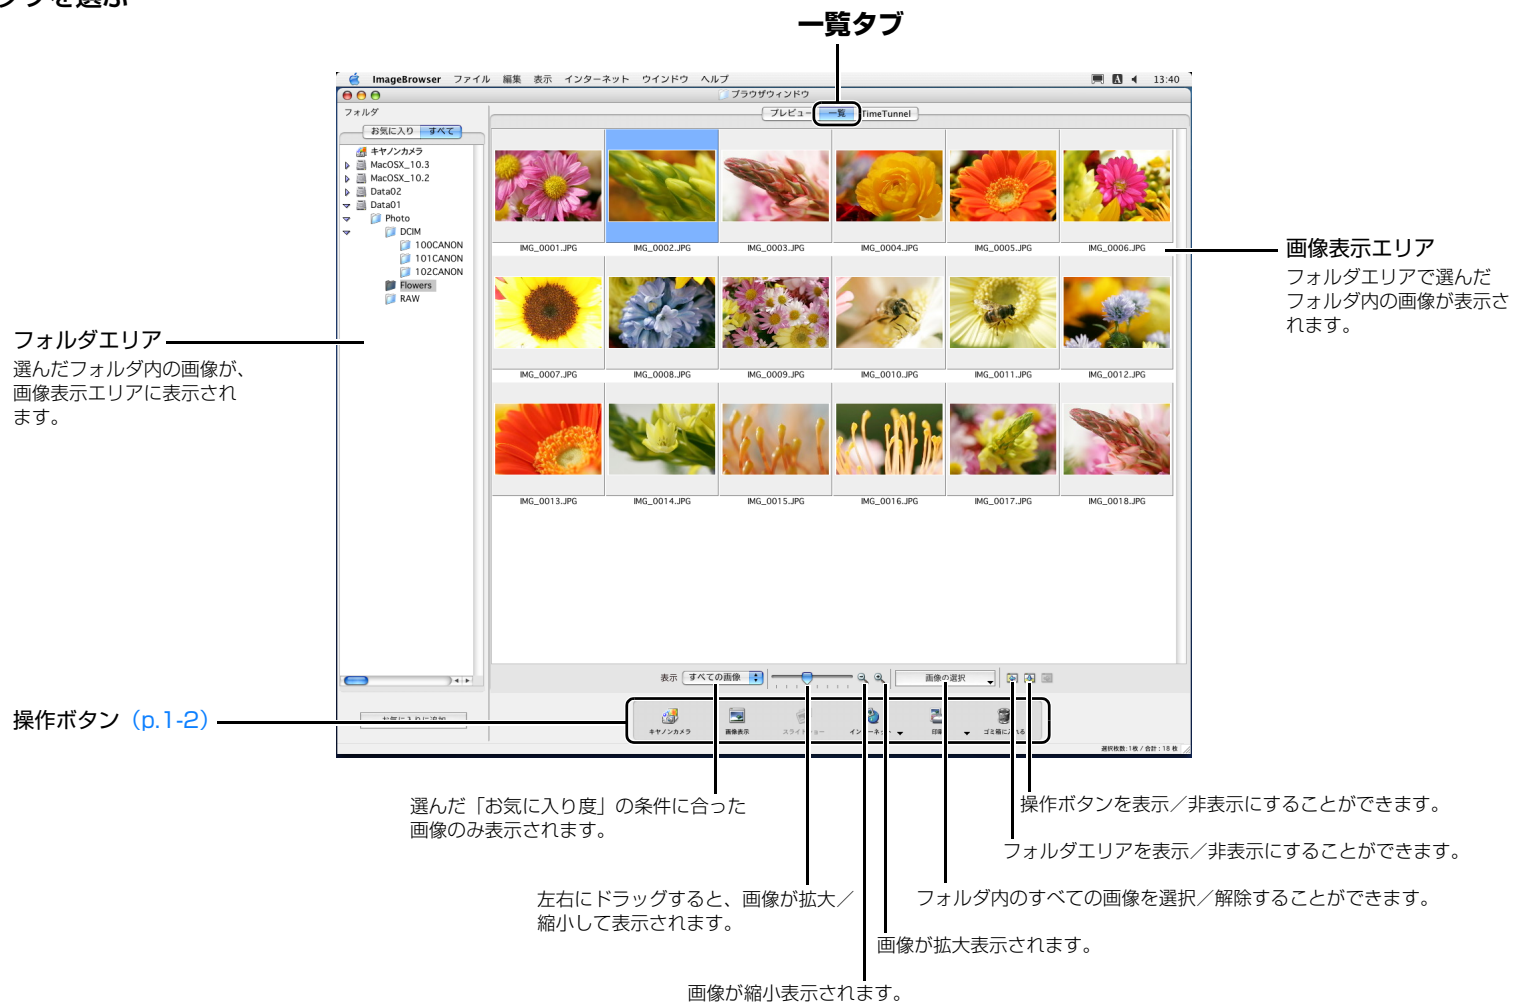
一覧タブ

ImageBrowser ファイル 編集 表示 インターネット ウインドウ ヘルプ 13:40

ブラウザウィンドウ

フォルダ

お気に入り すべて

キヤノンカメラ
MacOSX_10.3
MacOSX_10.2
Data02
Data01
Photo
DCIM
100CANON
101CANON
102CANON
Flowers
RAW

プレビュー 一覧 TimeTunnel

IMG_0001.JPG IMG_0002.JPG IMG_0003.JPG IMG_0004.JPG IMG_0005.JPG IMG_0006.JPG
IMG_0007.JPG IMG_0008.JPG IMG_0009.JPG IMG_0010.JPG IMG_0011.JPG IMG_0012.JPG
IMG_0013.JPG IMG_0014.JPG IMG_0015.JPG IMG_0016.JPG IMG_0017.JPG IMG_0018.JPG

表示 すべての画像 画像の選択

キヤノンカメラ 画像表示 スライドショー インターネット 印刷 ゴミ箱に入れる

選択枚数：1枚 / 合計：18枚

画像表示エリア
フォルダエリアで選んだフォルダ内の画像が表示されます。

フォルダエリア
選んだフォルダ内の画像が、画像表示エリアに表示されます。

操作ボタン（p.1-2）

選んだ「お気に入り度」の条件に合った画像のみ表示されます。

操作ボタンを表示／非表示にすることができます。

フォルダエリアを表示／非表示にすることができます。

左右にドラッグすると、画像が拡大／縮小して表示されます。

フォルダ内のすべての画像を選択／解除することができます。

画像が拡大表示されます。

画像が縮小表示されます。